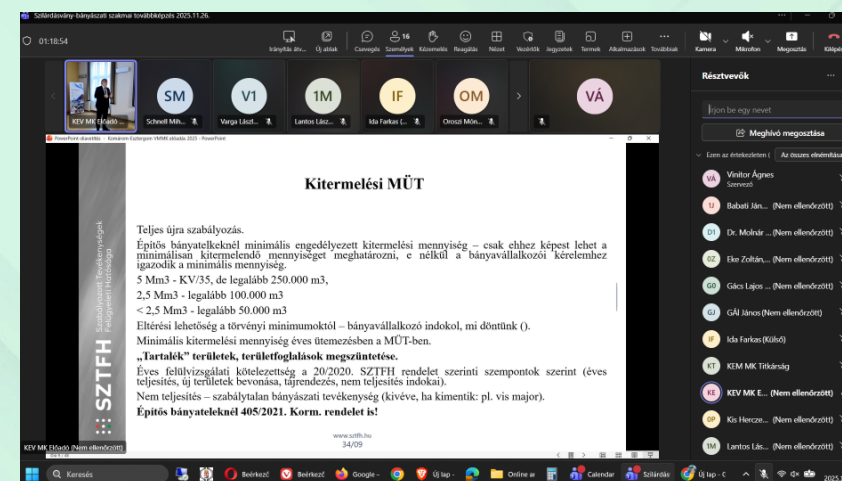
Szilárdásvány-bányászati szakmai továbbképzés 2025.11.26.

01:18:54

Irányítás átv... Új ablak Csevegés 16 Személyek Közösmelés Reagálás Nézet Vezérlők Jegyzetek Termek Alkalmazások További Kamera Mikrofon Megosztás Kilépés

KEV MK Előadó ... SM Schnell Mih... V1 Varga László... 1M Lantos Lász... IF Ida Farkas (... OM Oroszi Món... VÁ

Résztvevők

Írjon be egy nevet

Meghívó megosztása

Ezen az értekezleten ( Az összes elnémítása

VÁ Vinitor Ágnes Szervező
BJ Babati Ján... (Nem ellenőrzött)
D1 Dr. Molnár ... (Nem ellenőrzött)
EZ Eke Zoltán,... (Nem ellenőrzött)
GO Gács Lajos ... (Nem ellenőrzött)
GJ GÁl János (Nem ellenőrzött)
IF Ida Farkas (Külső)
KT KEM MK Titkárság
KE KEV MK E... (Nem ellenőrzött)
DP Kis Hercze... (Nem ellenőrzött)
1M Lantos Lás... (Nem ellenőrzött)

PowerPoint-diavetítés - Komárom-Esztergom VMMK előadás 2025 - PowerPoint

SZTFH Szabályozott Tevékenységek Felügyeleti Hatósága

Kitermelési MÜT

Teljes újra szabályozás.

Építő bányatelkeknél minimális engedélyezett kitermelési mennyiség – csak ehhez képest lehet a minimálisan kitermelendő mennyiséget meghatározni, e nélkül a bányavállalkozói kérelemhez igazodik a minimális mennyiség.

5 Mm3 - KV/35, de legalább 250.000 m3,

2,5 Mm3 - legalább 100.000 m3

< 2,5 Mm3 - legalább 50.000 m3

Eltérési lehetőség a törvényi minimumoktól – bányavállalkozó indokol, mi döntünk ().

Minimális kitermelési mennyiség éves ütemezésben a MÜT-ben.

„Tartalék” területek, területfoglalások megszüntetése.

Éves felülvizsgálati kötelezettség a 20/2020. SZTFH rendelet szerinti szempontok szerint (éves teljesítés, új terület bevonása, tájrendezés, nem teljesítés indokai).

Nem teljesítés – szabálytalan bányászati tevékenység (kivéve, ha kimentik: pl. vis major).

Építő bányateleknél 405/2021. Korm. rendelet is!

www.sztfh.hu
34/09

KEV MK Előadó (Nem ellenőrzött)

Keresés Beérkező Beérkező Google - Új lap Online ar Calendar Szilárdás Új lap - C 2025